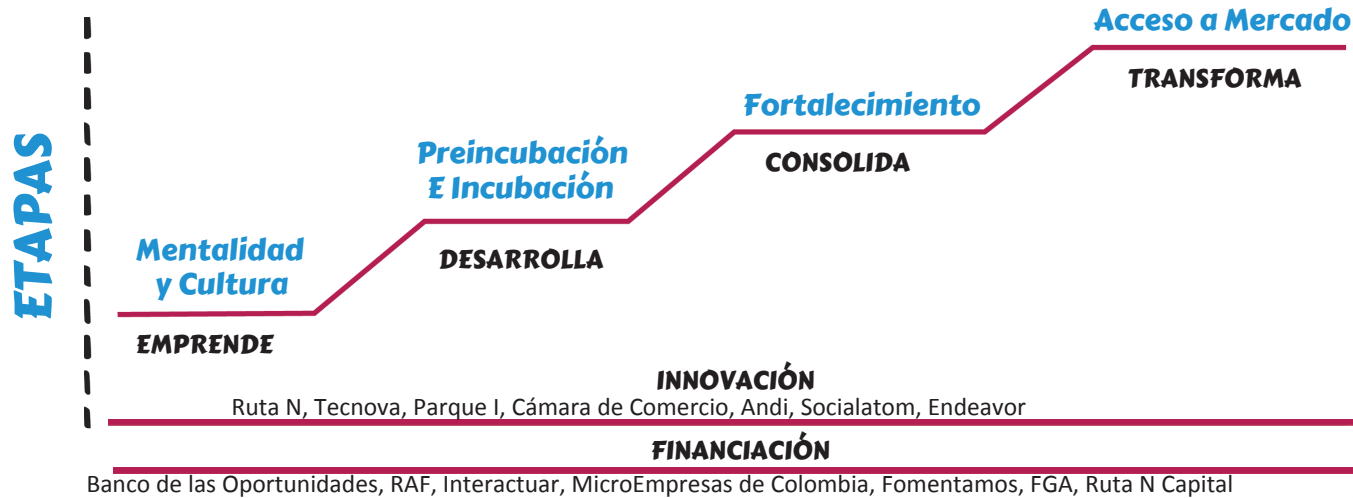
ETAPAS

Acceso a Mercado
TRANSFORMA

Fortalecimiento
CONSOLIDA

Preincubación E Incubación
DESARROLLA

Mentalidad y Cultura
EMPRENDE

INNOVACIÓN
Ruta N, Tecnova, Parque I, Cámara de Comercio, Andi, Socialatom, Endeavor

FINANCIACIÓN
Banco de las Oportunidades, RAF, Interactuar, MicroEmpresas de Colombia, Fomentamos, FGA, Ruta N Capital